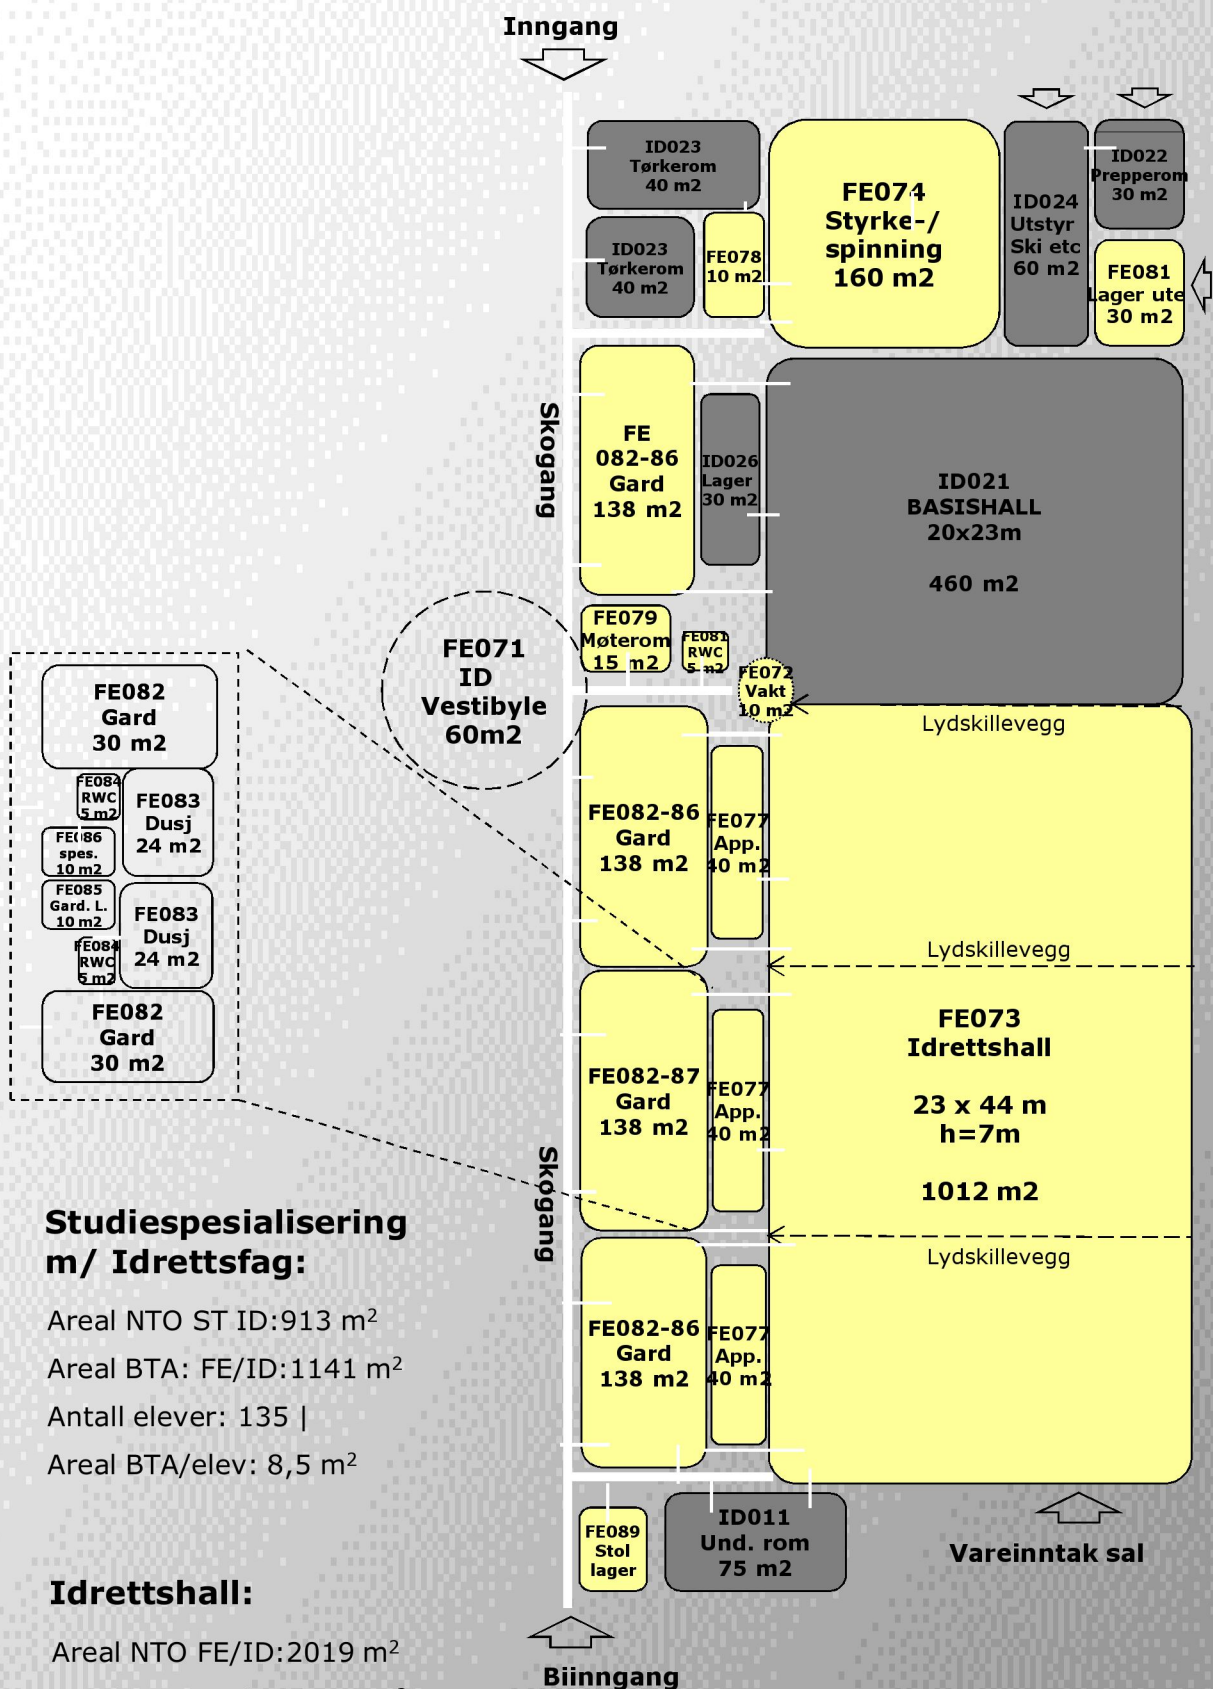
Inngang

ID023
Tørkerom
40 m2

ID023
Tørkerom
40 m2

FE078
10 m2

FE074
Styrke-/
spinning
160 m2

ID024
Utstyr
Ski etc
60 m2

ID022
Prepperom
30 m2

FE081
Lager ute
30 m2

Skogang

FE
082-86
Gard
138 m2

ID026
Lager
30 m2

ID021
BASISHALL
20x23m

460 m2

FE079
Møterom
15 m2

FE081
RWC
5 m2

FE072
Vakt
10 m2

FE071
ID
Vestibyle
60m2

FE082
Gard
30 m2

FE084
RWC
5 m2

FE083
Dusj
24 m2

FE086
spes.
10 m2

FE085
Gard. L.
10 m2

FE084
RWC
5 m2

FE083
Dusj
24 m2

FE082
Gard
30 m2

Lydskillevegg

FE082-86
Gard
138 m2

FE077
App.
40 m2

Lydskillevegg

FE073
Idrettshall

23 x 44 m
h=7m

1012 m2

FE082-87
Gard
138 m2

FE077
App.
40 m2

Skogang

Lydskillevegg

FE082-86
Gard
138 m2

FE077
App.
40 m2

Studiespesialisering m/ Idrettsfag:

Areal NTO ST ID:913 m$^2$

Areal BTA: FE/ID:1141 m$^2$

Antall elever: 135 |

Areal BTA/elev: 8,5 m$^2$

FE089
Stol
lager

ID011
Und. rom
75 m2

Vareinntak sal

Idrettshall:

Areal NTO FE/ID:2019 m$^2$

Biinngang